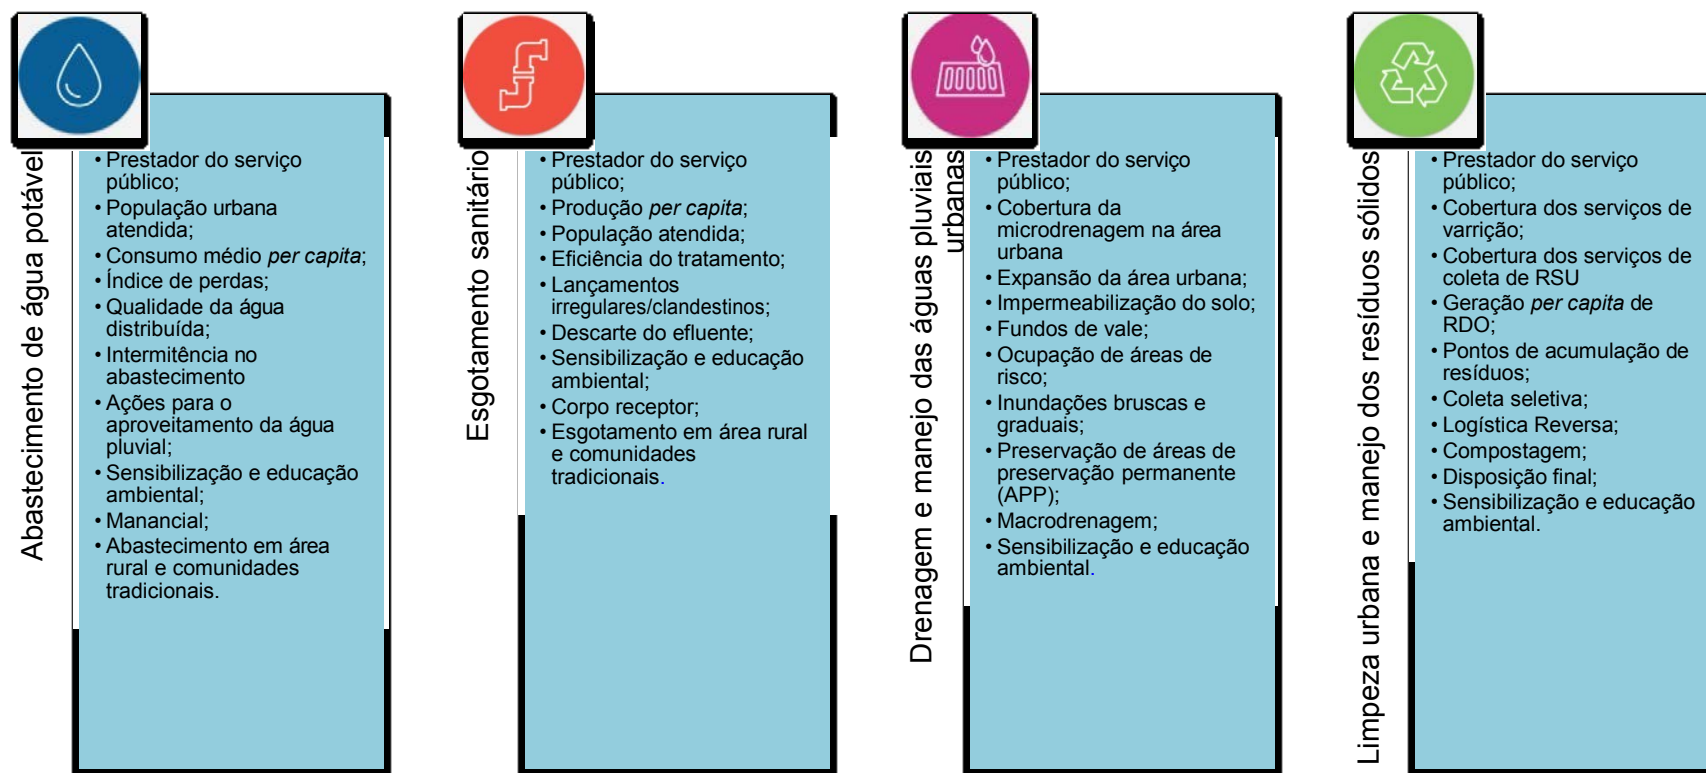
Abastecimento de água potável

• Prestador do serviço público;
• População urbana atendida;
• Consumo médio *per capita*;
• Índice de perdas;
• Qualidade da água distribuída;
• Intermitência no abastecimento
• Ações para o aproveitamento da água pluvial;
• Sensibilização e educação ambiental;
• Manancial;
• Abastecimento em área rural e comunidades tradicionais.

Esgotamento sanitário

• Prestador do serviço público;
• Produção *per capita*;
• População atendida;
• Eficiência do tratamento;
• Lançamentos irregulares/clandestinos;
• Descarte do efluente;
• Sensibilização e educação ambiental;
• Corpo receptor;
• Esgotamento em área rural e comunidades tradicionais.

Drenagem e manejo das águas pluviais urbanas

• Prestador do serviço público;
• Cobertura da microdrenagem na área urbana
• Expansão da área urbana;
• Impermeabilização do solo;
• Fundos de vale;
• Ocupação de áreas de risco;
• Inundações bruscas e graduais;
• Preservação de áreas de preservação permanente (APP);
• Macrodrenagem;
• Sensibilização e educação ambiental.

Limpeza urbana e manejo dos resíduos sólidos

• Prestador do serviço público;
• Cobertura dos serviços de varrição;
• Cobertura dos serviços de coleta de RSU
• Geração *per capita* de RDO;
• Pontos de acumulação de resíduos;
• Coleta seletiva;
• Logística Reversa;
• Compostagem;
• Disposição final;
• Sensibilização e educação ambiental.